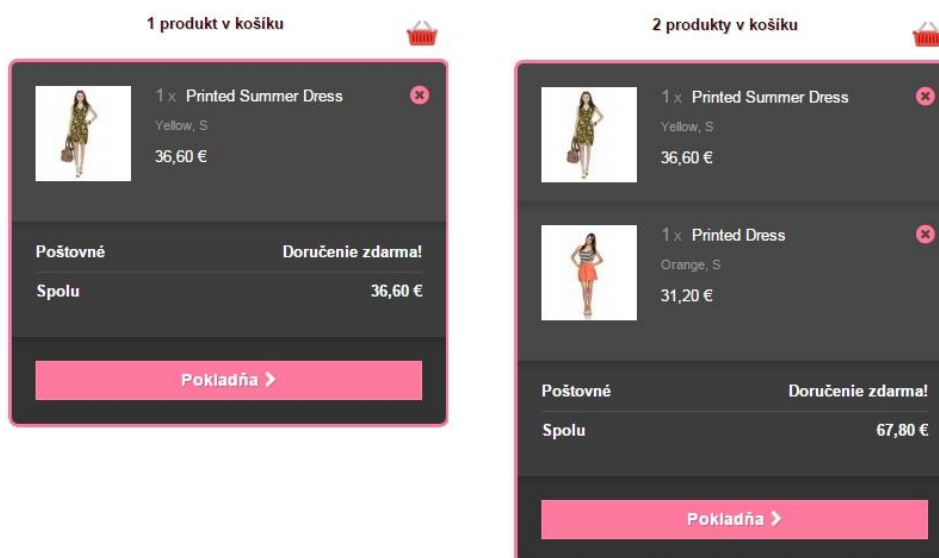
1 produkt v košíku

1 x Printed Summer Dress
Yellow, S
36,60 €

Poštovné Doručenie zdarma!
Spolu 36,60 €

Pokladňa >

2 produkty v košíku

1 x Printed Summer Dress
Yellow, S
36,60 €

1 x Printed Dress
Orange, S
31,20 €

Poštovné Doručenie zdarma!
Spolu 67,80 €

Pokladňa >